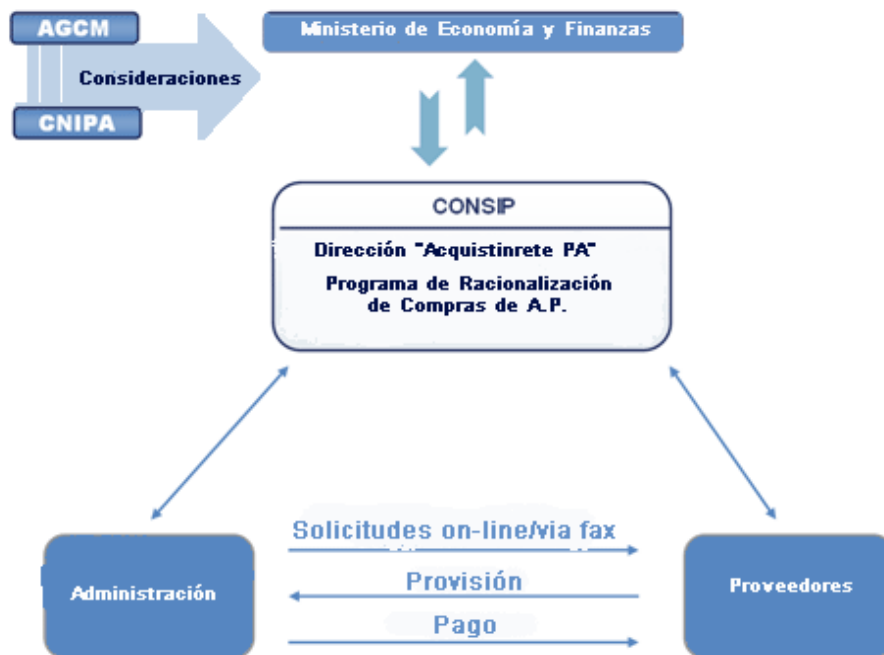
AGCM

Consideraciones

CNIPA

Ministerio de Economía y Finanzas

CONSIP

Dirección "Acquistinrete PA"

Programa de Racionalización de Compras de A.P.

Solicitudes on-line/via fax

Administración

Provisión

Proveedores

Pago